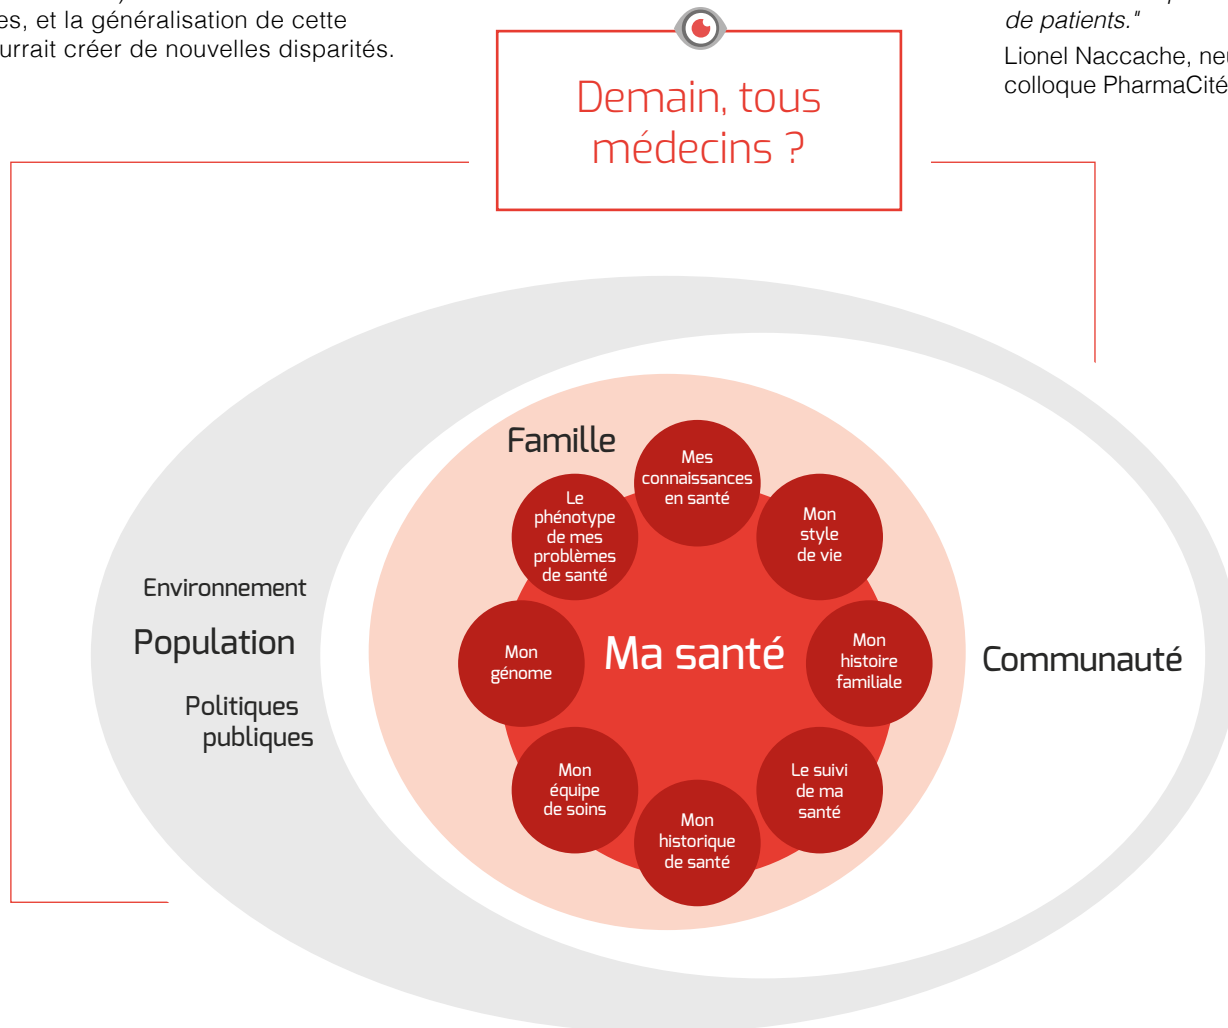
es, et la généralisation de cette
urrait créer de nouvelles disparités.

de patients."

Lionel Naccache, neu
colloque PharmaCité

Demain, tous médecins ?

Famille

Mes connaissances en santé

Mon style de vie

Le phénotype de mes problèmes de santé

Environnement

Population

Politiques publiques

Mon génome

Ma santé

Mon histoire familiale

Communauté

Mon équipe de soins

Le suivi de ma santé

Mon historique de santé